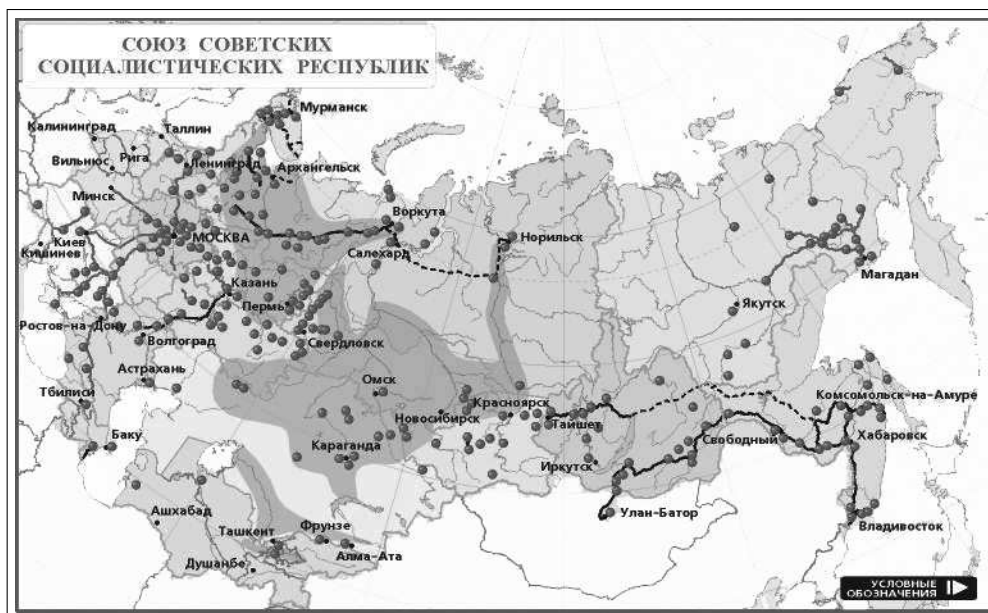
СОЮЗ СОВЕТСКИХ
СОЦИАЛИСТИЧЕСКИХ РЕСПУБЛИК

Мурманск
Калининград
Таллин
Вильнюс
Рига
Ленинград
Архангельск
Минск
Воркута
Норильск
Киев
МОСКВА
Кишинев
Салехард
Магадан
Казань
Пермь
Якутск
Ростов-на-Дону
Волгоград
Свердловск
Астрахань
Омск
Комсомольск-на-Амуре
Тбилиси
Красноярск
Новосибирск
Тайшет
Свободный
Хабаровск
Баку
Караганда
Иркутск
Ашхабад
Улан-Батор
Фрунзе
Ташкент
Владивосток
Алма-Ата
Душанбе

УСЛОВНЫЕ ОБОЗНАЧЕНИЯ